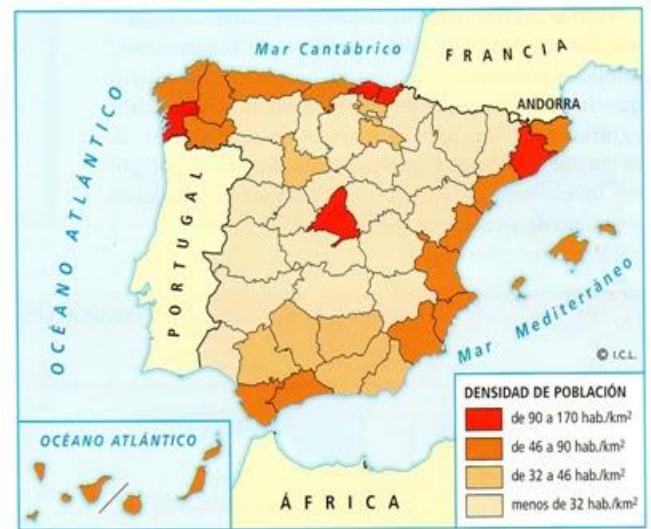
Mar Cantábrico

FRANCIA

ANDORRA

OCÉANO ATLÁNTICO

PORTUGAL

Mar Mediterráneo

© I.C.L.

OCÉANO ATLÁNTICO

ÁFRICA

DENSIDAD DE POBLACIÓN

de 90 a 170 hab./km$^2$

de 46 a 90 hab./km$^2$

de 32 a 46 hab./km$^2$

menos de 32 hab./km$^2$